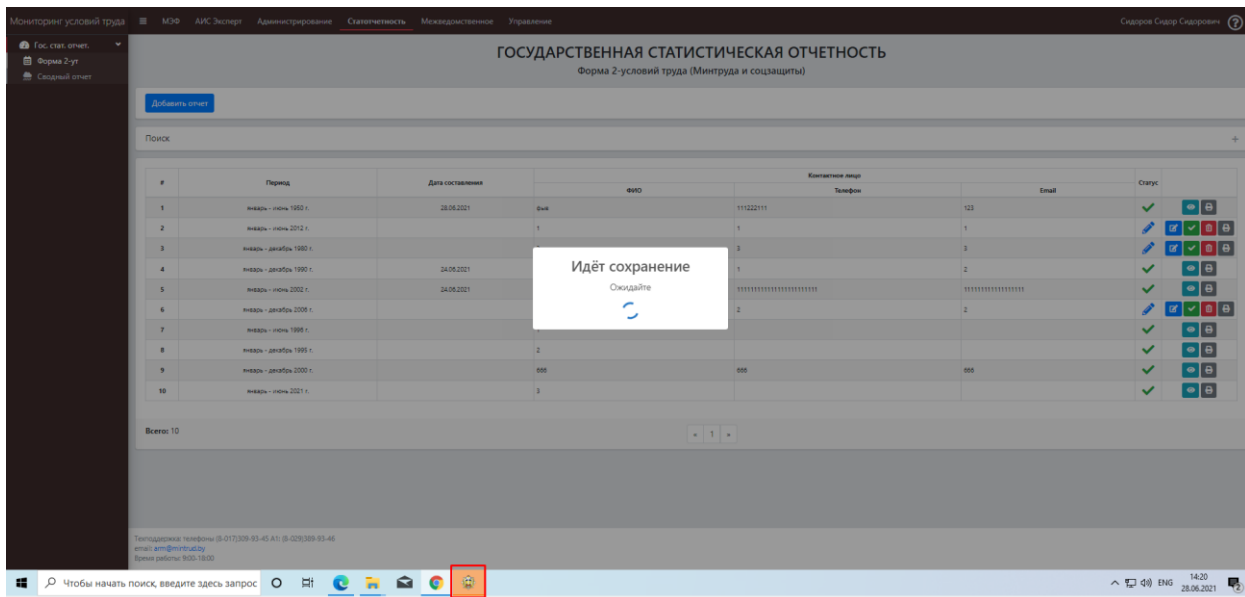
Мониторинг условий труда ≡ МЭФ АИС Эксперт Администрирование Статотчетность Межведомственное Управление

Сидоров Сидор Сидорович ?

Гос. стат. отчет.
Форма 2-ут
Сводный отчет

ГОСУДАРСТВЕННАЯ СТАТИСТИЧЕСКАЯ ОТЧЕТНОСТЬ
Форма 2-условий труда (Минтруда и соцзащиты)

Добавить отчет

Поиск +

| # | Период | Дата составления | Контактное лицо ФИО | Телефон | Email | Статус |
|---|---|---|---|---|---|---|
| 1 | январь - июнь 1950 г. | 28.06.2021 | фыв | 111222111 | 123 | |
| 2 | январь - июнь 2012 г. | | 1 | 1 | 1 | |
| 3 | январь - декабрь 1980 г. | | | 3 | 3 | |
| 4 | январь - декабрь 1990 г. | 24.06.2021 | | 1 | 2 | |
| 5 | январь - июнь 2002 г. | 24.06.2021 | | 111111111111111111111 | 11111111111111111 | |
| 6 | январь - декабрь 2006 г. | | | 2 | 2 | |
| 7 | январь - июнь 1996 г. | | | | | |
| 8 | январь - декабрь 1995 г. | | 2 | | | |
| 9 | январь - декабрь 2000 г. | | 666 | 666 | 666 | |
| 10 | январь - июнь 2021 г. | | 3 | | | |

Идёт сохранение
Ожидайте

Всего: 10

« 1 »

Техподдержка: телефоны (8-017)309-93-45 А1: (8-029)309-93-46
email: arm@mintrud.by
Время работы: 9:00-18:00

Чтобы начать поиск, введите здесь запрос

ENG 14:20 28.06.2021